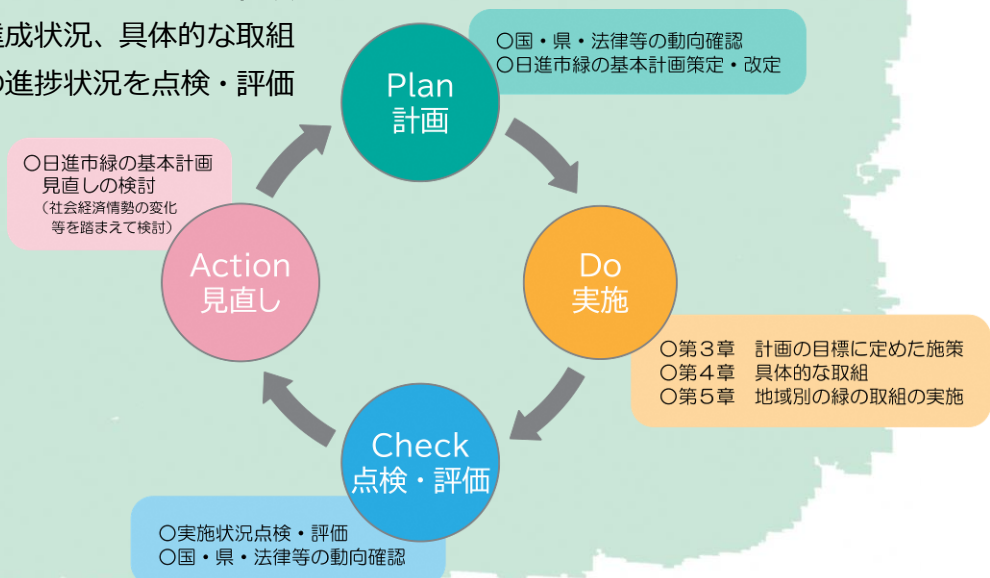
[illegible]成状況、具体的な取組
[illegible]の進捗状況を点検・評価

○国・県・法律等の動向確認
○日進市緑の基本計画策定・改定

Plan
計画

○日進市緑の基本計画見直しの検討
（社会経済情勢の変化等を踏まえて検討）

Action
見直し

Do
実施

○第３章　計画の目標に定めた施策
○第４章　具体的な取組
○第５章　地域別の緑の取組の実施

Check
点検・評価

○実施状況点検・評価
○国・県・法律等の動向確認